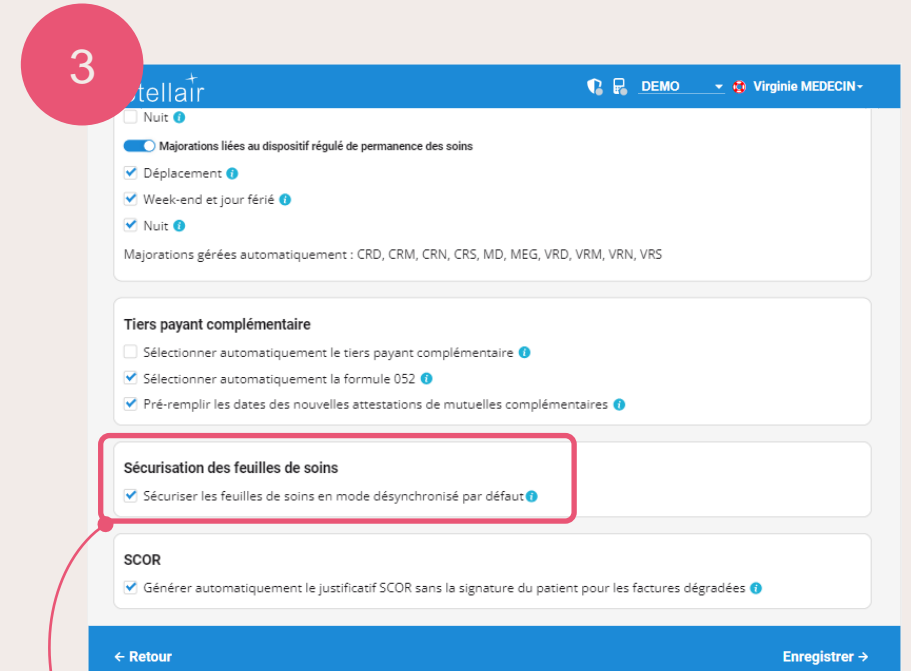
3

tellair

DEMO

Virginie MEDECIN

Nuit

Majorations liées au dispositif régulé de permanence des soins

Déplacement

Week-end et jour férié

Nuit

Majorations gérées automatiquement : CRD, CRM, CRN, CRS, MD, MEG, VRD, VRM, VRN, VRS

Tiers payant complémentaire

Sélectionner automatiquement le tiers payant complémentaire

Sélectionner automatiquement la formule 052

Pré-remplir les dates des nouvelles attestations de mutuelles complémentaires

Sécurisation des feuilles de soins

Sécuriser les feuilles de soins en mode désynchronisé par défaut

SCOR

Générer automatiquement le justificatif SCOR sans la signature du patient pour les factures dégradées

← Retour

Enregistrer →